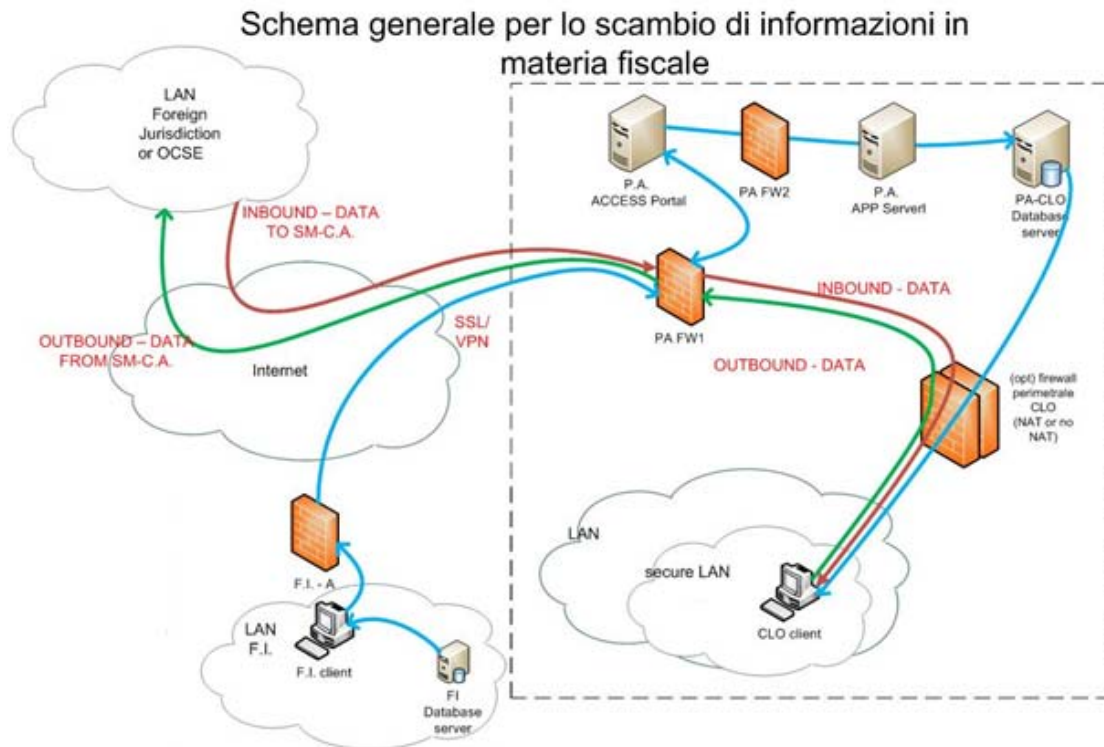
Schema generale per lo scambio di informazioni in materia fiscale

LAN Foreign Jurisdiction or OCSE

P.A. ACCESS Portal

PA FW2

P.A. APP Serverl

PA-CLO Database server

INBOUND – DATA TO SM-C.A.

PA FW1

INBOUND - DATA

OUTBOUND – DATA FROM SM-C.A.

SSL/ VPN

Internet

OUTBOUND - DATA

(opt) firewall perimetrale CLO (NAT or no NAT)

LAN

secure LAN

CLO client

F.I. - A

LAN F.I.

F.I. client

FI Database server